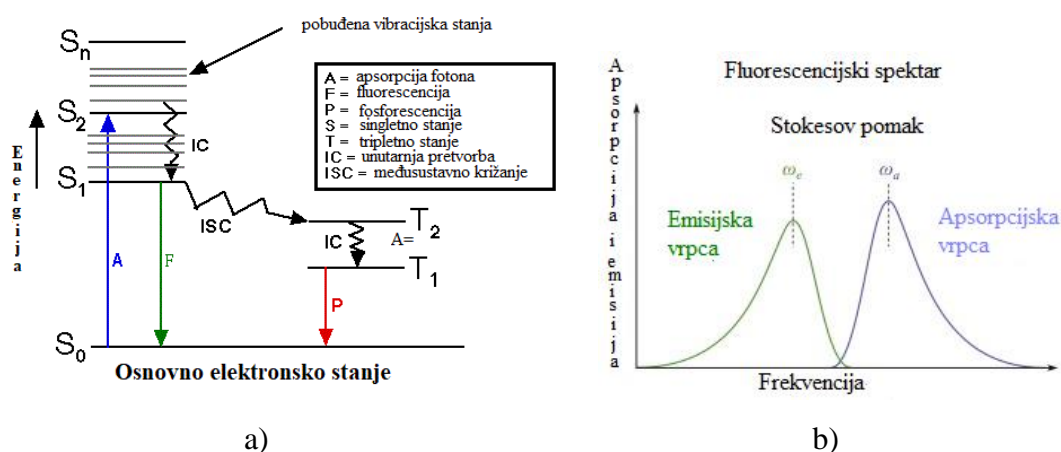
pobuđena vibracijska stanja

$S_n$

$S_2$

$S_1$

$S_0$

Energija

IC

ISC

A

F

IC

A=

$T_2$

$T_1$

P

A = apsorpcija fotona
F = fluorescencija
P = fosforescencija
S = singletno stanje
T = tripletno stanje
IC = unutarnja pretvorba
ISC = međusustavno križanje

Osnovno elektronsko stanje

a)

Fluorescencijski spektar

Stokesov pomak

Apsorpcija i emisija

$\omega_e$

$\omega_a$

Emisijska vrpca

Apsorpcijska vrpca

Frekvencija

b)